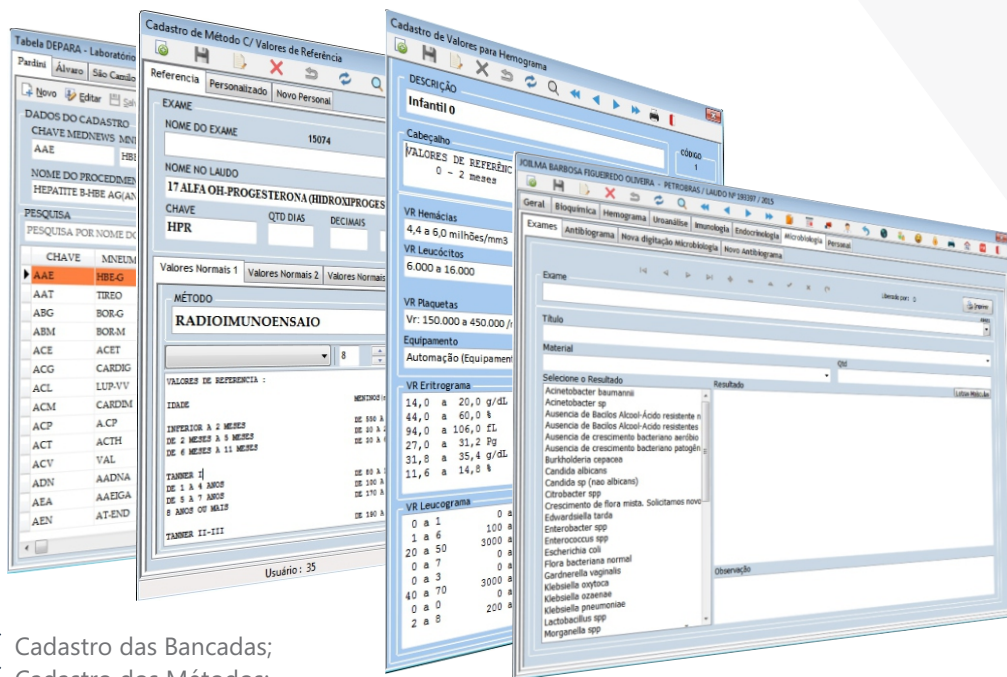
Tabela DEPARA - Laboratório
Pardini | Álvaro | São Camilo
Novo | Editar | Salvar
DADOS DO CADASTRO
CHAVE MEDNEWS | MNE
AAE | HBE
NOME DO PROCEDIMENTO
HEPATITE B-HBE AG(AN
PESQUISA
PESQUISA POR NOME DO

| CHAVE | MNEUM |
|---|---|
| AAE | HBE-G |
| AAT | TIREO |
| ABG | BOR-G |
| ABM | BOR-M |
| ACE | ACET |
| ACG | CARDIG |
| ACL | LUP-VV |
| ACM | CARDIM |
| ACP | A.CP |
| ACT | ACTH |
| ACV | VAL |
| ADN | AADNA |
| AEA | AAEIGA |
| AEN | AT-END |

Cadastro de Método C/ Valores de Referência
Referencia | Personalizado | Novo Personal
EXAME
NOME DO EXAME
15074
NOME NO LAUDO
17 ALFA OH-PROGESTERONA (HIDROXIPROGES
CHAVE | QTD DIAS | DECIMAIS
HPR
Valores Normais 1 | Valores Normais 2 | Valores Normais
MÉTODO
RADIOIMUNOENSAIO
8
VALORES DE REFERENCIA :
IDADE
MENINOS
INFERIOR A 2 MESES
DE 2 MESES A 5 MESES
DE 6 MESES A 11 MESES
TANNER I
DE 1 A 4 ANOS
DE 5 A 7 ANOS
8 ANOS OU MAIS
TANNER II-III
Usuário : 35

Cadastro de Valores para Hemograma
DESCRIÇÃO
Infantil 0
Cabeçalho
VALORES DE REFERÊNC
0 - 2 meses
VR Hemácias
4,4 a 6,0 milhões/mm3
VR Leucócitos
6.000 a 16.000
VR Plaquetas
Vr: 150.000 a 450.000 /
Equipamento
Automação (Equipament
VR Eritrograma
14,0 a 20,0 g/dL
44,0 a 60,0 %
94,0 a 106,0 fL
27,0 a 31,2 Pg
31,8 a 35,4 g/dL
11,6 a 14,8 %
VR Leucograma
0 a 1 | 0 a
1 a 6 | 100 a
20 a 50 | 3000 a
0 a 7 | 0 a
0 a 3 | 3000 a
40 a 70 | 0 a
0 a 0 | 200 a
2 a 8

JOILMA BARBOSA FIGUEIREDO OLIVEIRA - PETROBRAS / LAUDO Nº 193397 / 2015
CÓDIGO
1
Geral | Bioquímica | Hemograma | Uroanálise | Imunologia | Endocrinologia | Microbiologia | Parasitologia
Exames | Antibiograma | Nova digitação Microbiologia | Novo Antibiograma
Exame
Liberado por : 0
Imprimir
Título
Material
Qtd
Selecione o Resultado
Resultado
Listas Micro.Ass
Acinetobacter baumannii
Acinetobacter sp
Ausencia de Bacilos Alcool-Ácido resistente n
Ausencia de Bacilos Alcool-Ácido resistentes
Ausencia de crescimento bacteriano aeróbio
Ausencia de crescimento bacteriano patogên
Burkholderia cepacea
Candida albicans
Candida sp (nao albicans)
Citrobacter spp
Crescimento de flora mista. Solicitamos novo
Edwardsiella tarda
Enterobacter spp
Enterococcus spp
Escherichia coli
Flora bacteriana normal
Gardnerella vaginalis
Klebsiella oxytoca
Klebsiella ozaenae
Klebsiella pneumoniae
Lactobacillus spp
Morganella spp
Observação

Cadastro das Bancadas;
Cadastro dos Métodos;